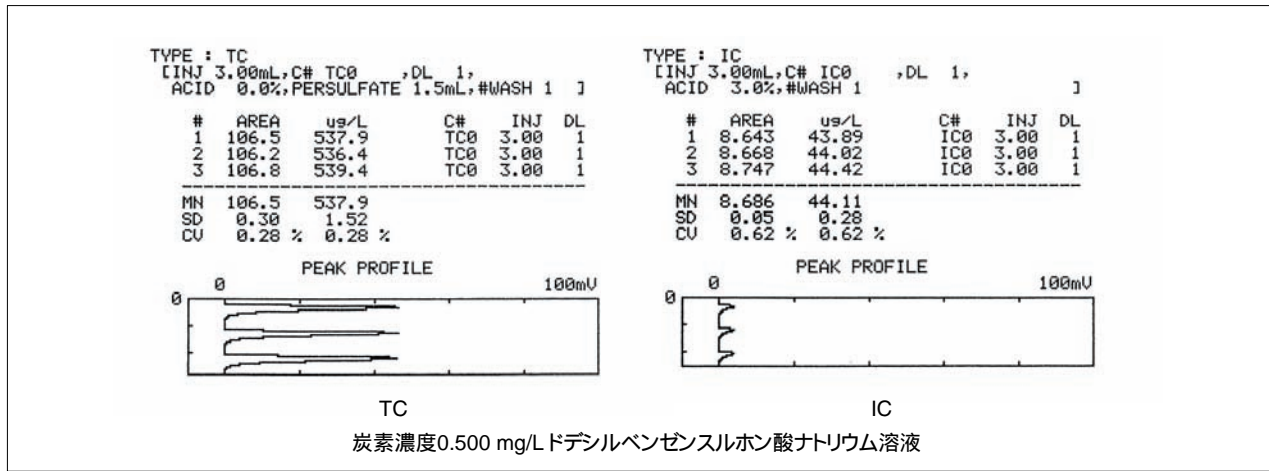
TYPE : TC
[INJ 3.00mL,C# TC0 ,DL 1,
ACID 0.0%,PERSULFATE 1.5mL,#WASH 1 ]

| # | AREA | ug/L | C# | INJ | DL |
|---|---|---|---|---|---|
| 1 | 106.5 | 537.9 | TC0 | 3.00 | 1 |
| 2 | 106.2 | 536.4 | TC0 | 3.00 | 1 |
| 3 | 106.8 | 539.4 | TC0 | 3.00 | 1 |

MN 106.5 537.9
SD 0.30 1.52
CV 0.28 % 0.28 %

PEAK PROFILE
0 0 100mV

TYPE : IC
[INJ 3.00mL,C# IC0 ,DL 1,
ACID 3.0%,#WASH 1 ]

| # | AREA | ug/L | C# | INJ | DL |
|---|---|---|---|---|---|
| 1 | 8.643 | 43.89 | IC0 | 3.00 | 1 |
| 2 | 8.668 | 44.02 | IC0 | 3.00 | 1 |
| 3 | 8.747 | 44.42 | IC0 | 3.00 | 1 |

MN 8.686 44.11
SD 0.05 0.28
CV 0.62 % 0.62 %

PEAK PROFILE
0 0 100mV

TC

IC

炭素濃度0.500 mg/Lドデシルベンゼンスルホン酸ナトリウム溶液